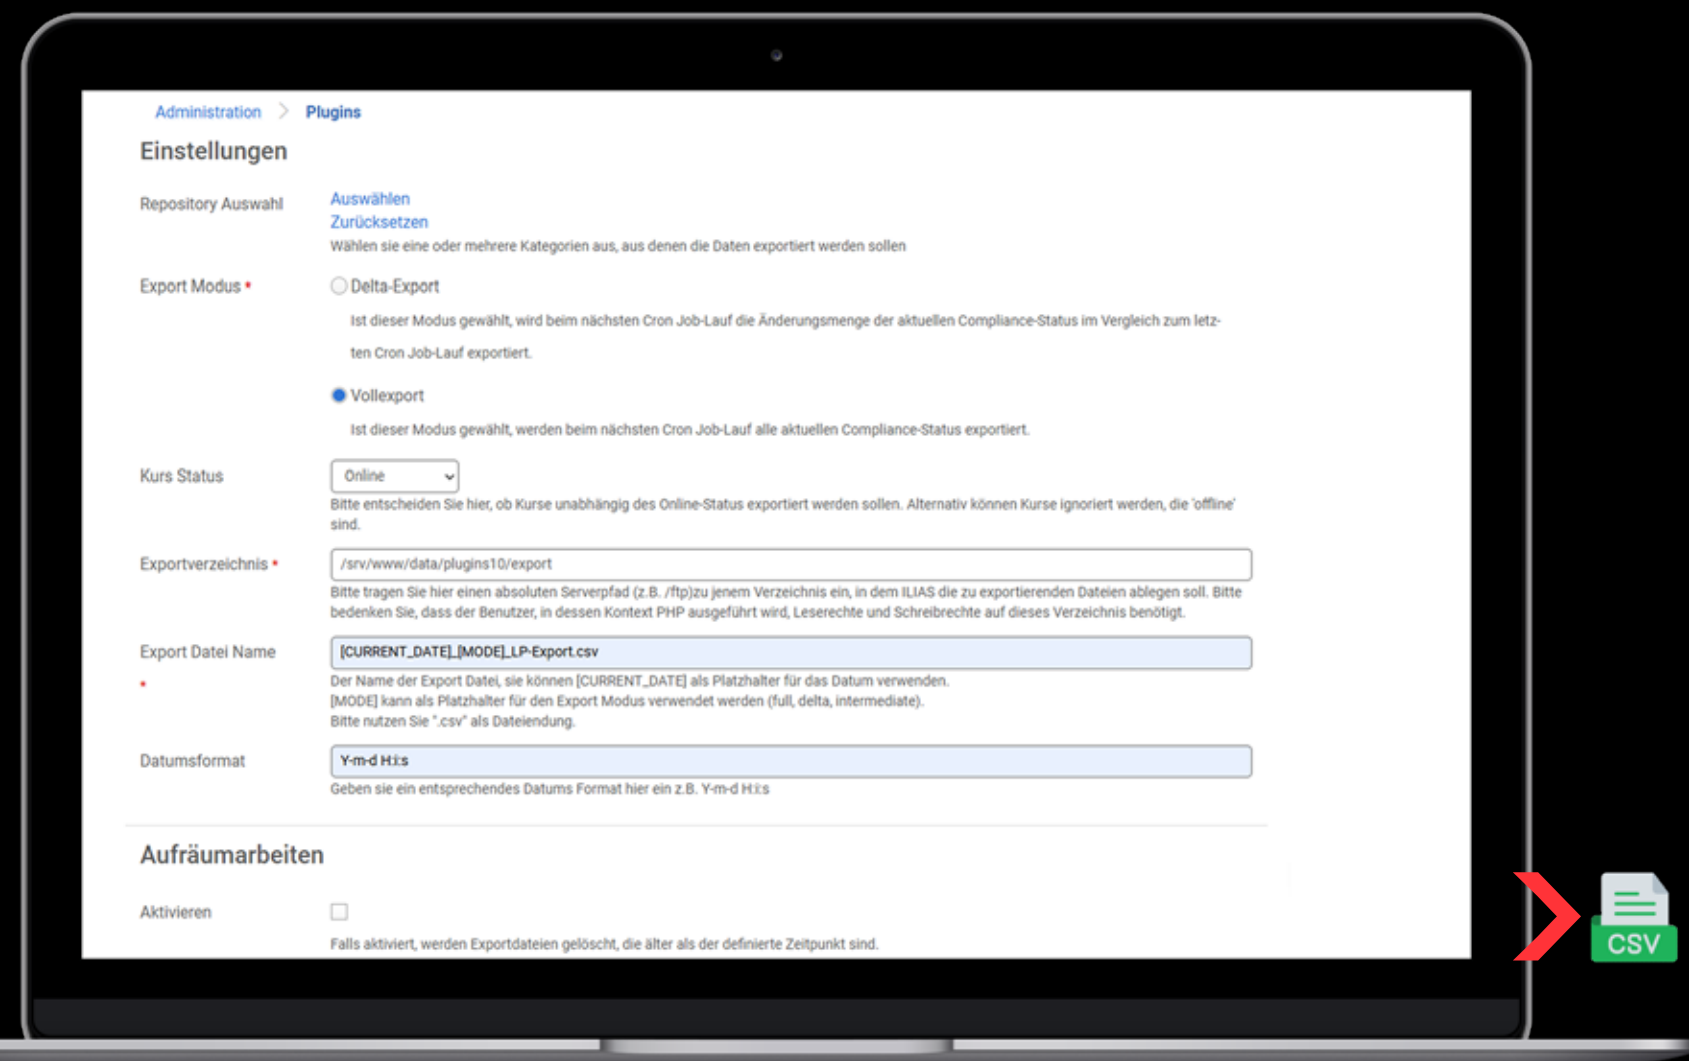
Administration > Plugins

Einstellungen

Repository Auswahl
Auswählen
Zurücksetzen
Wählen sie eine oder mehrere Kategorien aus, aus denen die Daten exportiert werden sollen

Export Modus *
Delta-Export
Ist dieser Modus gewählt, wird beim nächsten Cron Job-Lauf die Änderungsmenge der aktuellen Compliance-Status im Vergleich zum letzten Cron Job-Lauf exportiert.

Vollexport
Ist dieser Modus gewählt, werden beim nächsten Cron Job-Lauf alle aktuellen Compliance-Status exportiert.

Kurs Status
Online
Bitte entscheiden Sie hier, ob Kurse unabhängig des Online-Status exportiert werden sollen. Alternativ können Kurse ignoriert werden, die 'offline' sind.

Exportverzeichnis *
/srv/www/data/plugins10/export
Bitte tragen Sie hier einen absoluten Serverpfad (z.B. /ftp)zu jenem Verzeichnis ein, in dem ILIAS die zu exportierenden Dateien ablegen soll. Bitte bedenken Sie, dass der Benutzer, in dessen Kontext PHP ausgeführt wird, Leserechte und Schreibrechte auf dieses Verzeichnis benötigt.

Export Datei Name *
[CURRENT_DATE]_[MODE]_LP-Export.csv
Der Name der Export Datei, sie können [CURRENT_DATE] als Platzhalter für das Datum verwenden.
[MODE] kann als Platzhalter für den Export Modus verwendet werden (full, delta, intermediate).
Bitte nutzen Sie ".csv" als Dateiendung.

Datumsformat
Y-m-d H:i:s
Geben sie ein entsprechendes Datums Format hier ein z.B. Y-m-d H:i:s

Aufräumarbeiten

Aktivieren
Falls aktiviert, werden Exportdateien gelöscht, die älter als der definierte Zeitpunkt sind.

CSV